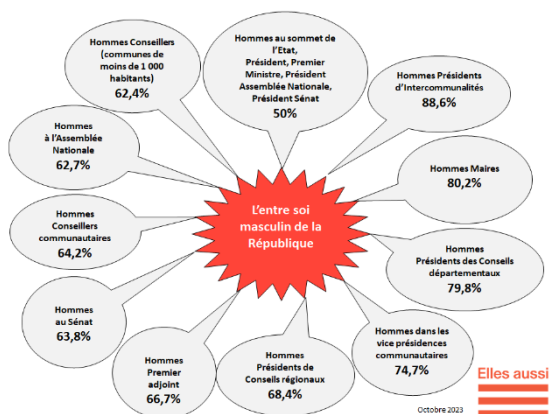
L'entre soi masculin de la République

Hommes Conseillers (communes de moins de 1 000 habitants)
62,4%

Hommes au sommet de l'Etat, Président, Premier Ministre, Président Assemblée Nationale, Président Sénat
50%

Hommes Présidents d'Intercommunalités
88,6%

Hommes à l'Assemblée Nationale
62,7%

Hommes Maires
80,2%

Hommes Conseillers communautaires
64,2%

Hommes Présidents des Conseils départementaux
79,8%

Hommes au Sénat
63,8%

Hommes dans les vice présidences communautaires
74,7%

Hommes Premier adjoint
66,7%

Hommes Présidents de Conseils régionaux
68,4%

Elles aussi

Octobre 2023